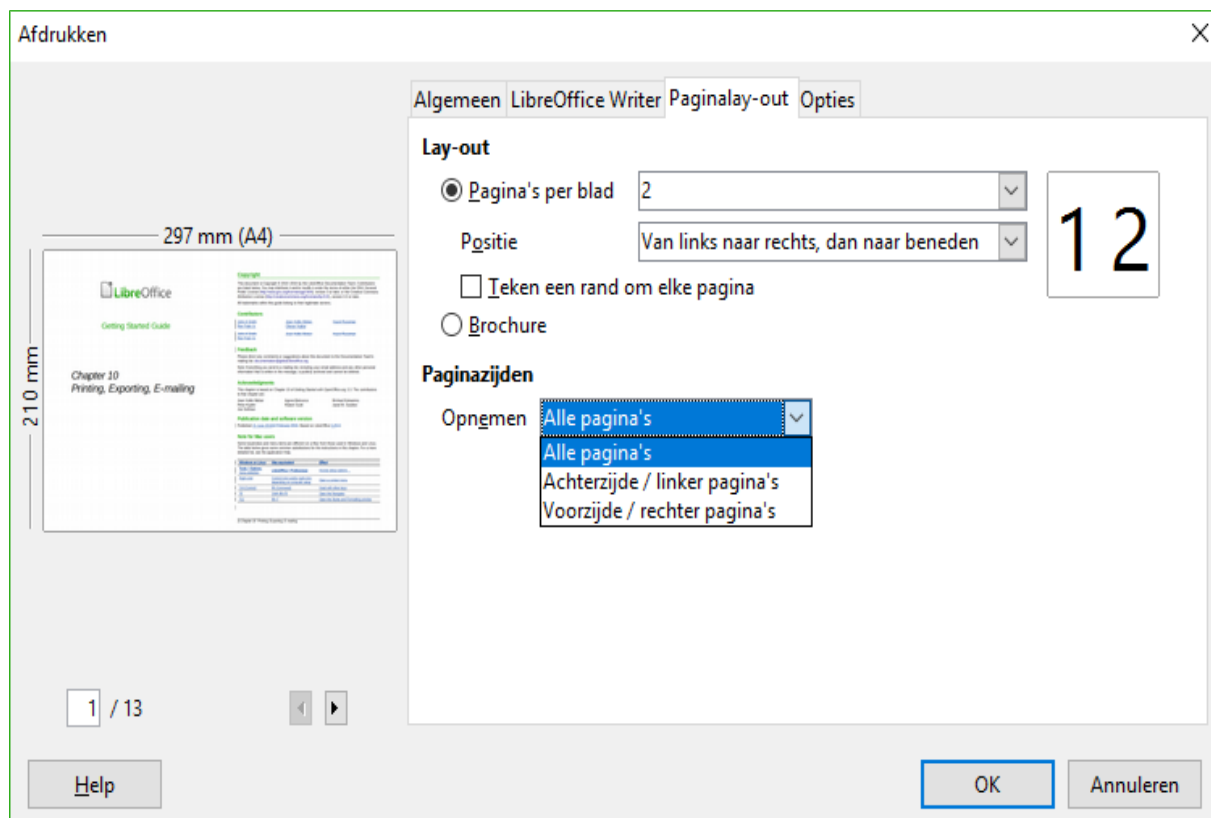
Afdrukken

297 mm (A4)

210 mm

LibreOffice

Getting Started Guide

Chapter 10
Printing, Exporting, E-mailing

Copyright

Contributors

Feedback

Acknowledgments

Publication date and software version

Note for Mac users

1 / 13

Algemeen LibreOffice Writer Paginalay-out Opties

Lay-out

Pagina's per blad 2

Positie Van links naar rechts, dan naar beneden

Teken een rand om elke pagina

Brochure

12

Paginazijden

Opnemen Alle pagina's

Alle pagina's
Achterzijde / linker pagina's
Voorzijde / rechter pagina's

Help

OK

Annuleren